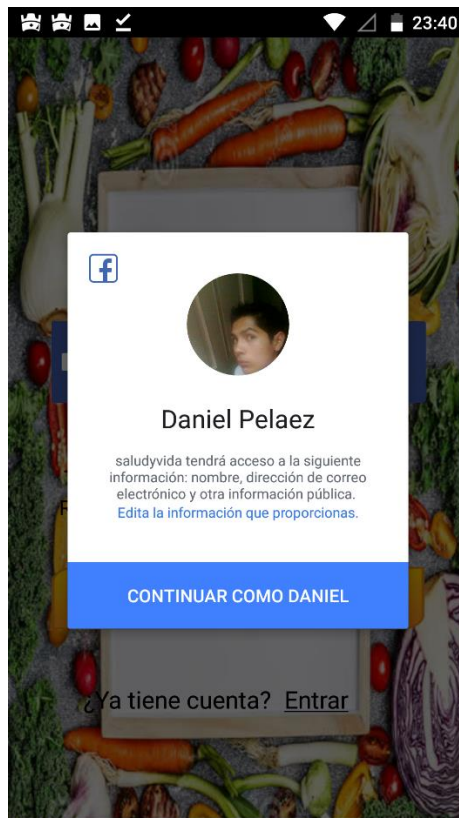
23:40

Daniel Pelaez

saludyvida tendrá acceso a la siguiente información: nombre, dirección de correo electrónico y otra información pública.
Edita la información que proporcionas.

CONTINUAR COMO DANIEL

¿Ya tiene cuenta? Entrar